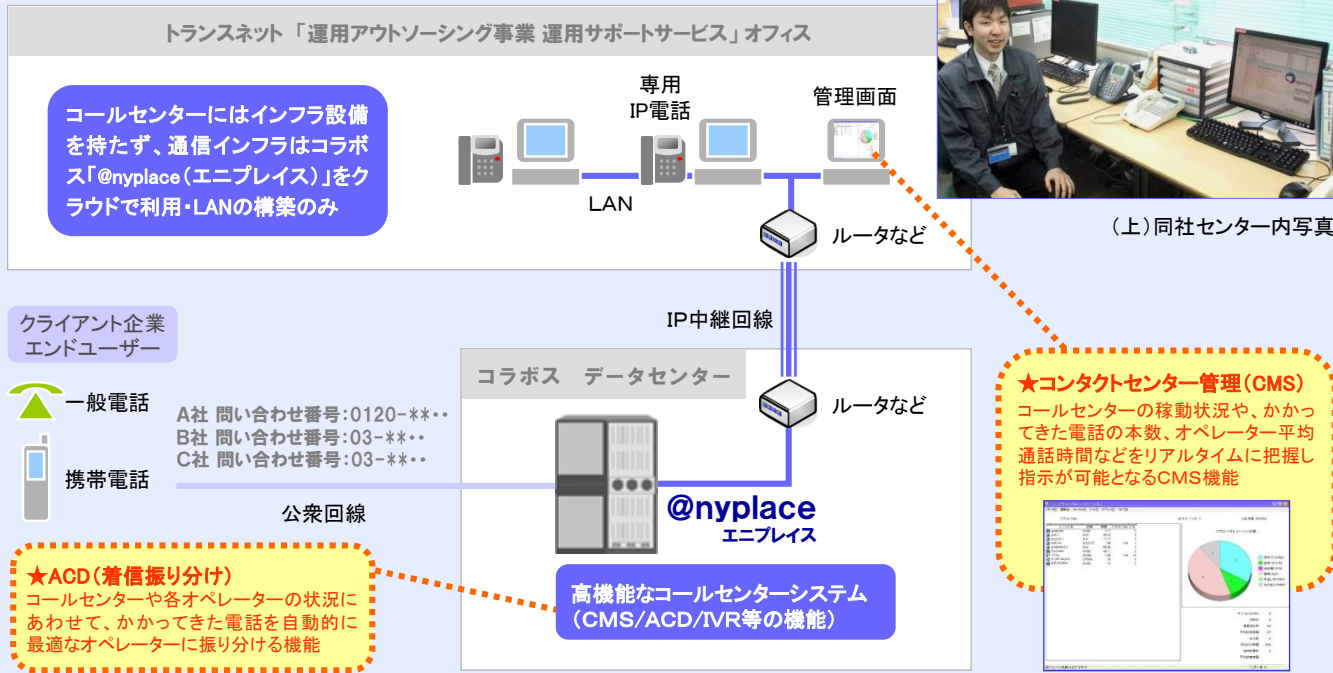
トランスネット「運用アウトソーシング事業 運用サポートサービス」オフィス

コールセンターにはインフラ設備を持たず、通信インフラはコラボス「@nyplace（エニプレイス）」をクラウドで利用・LANの構築のみ

専用IP電話

管理画面

LAN

ルータなど

（上）同社センター内写真

クライアント企業
エンドユーザー

IP中継回線

コラボス　データセンター

ルータなど

一般電話

携帯電話

A社 問い合わせ番号：0120-＊＊・・
B社 問い合わせ番号：03-＊＊・・
C社 問い合わせ番号：03-＊＊・・

公衆回線

@nyplace
エニプレイス

★コンタクトセンター管理（CMS）
コールセンターの稼動状況や、かかってきた電話の本数、オペレーター平均通話時間などをリアルタイムに把握し指示が可能となるCMS機能

★ACD（着信振り分け）
コールセンターや各オペレーターの状況にあわせて、かかってきた電話を自動的に最適なオペレーターに振り分ける機能

高機能なコールセンターシステム
（CMS/ACD/IVR等の機能）